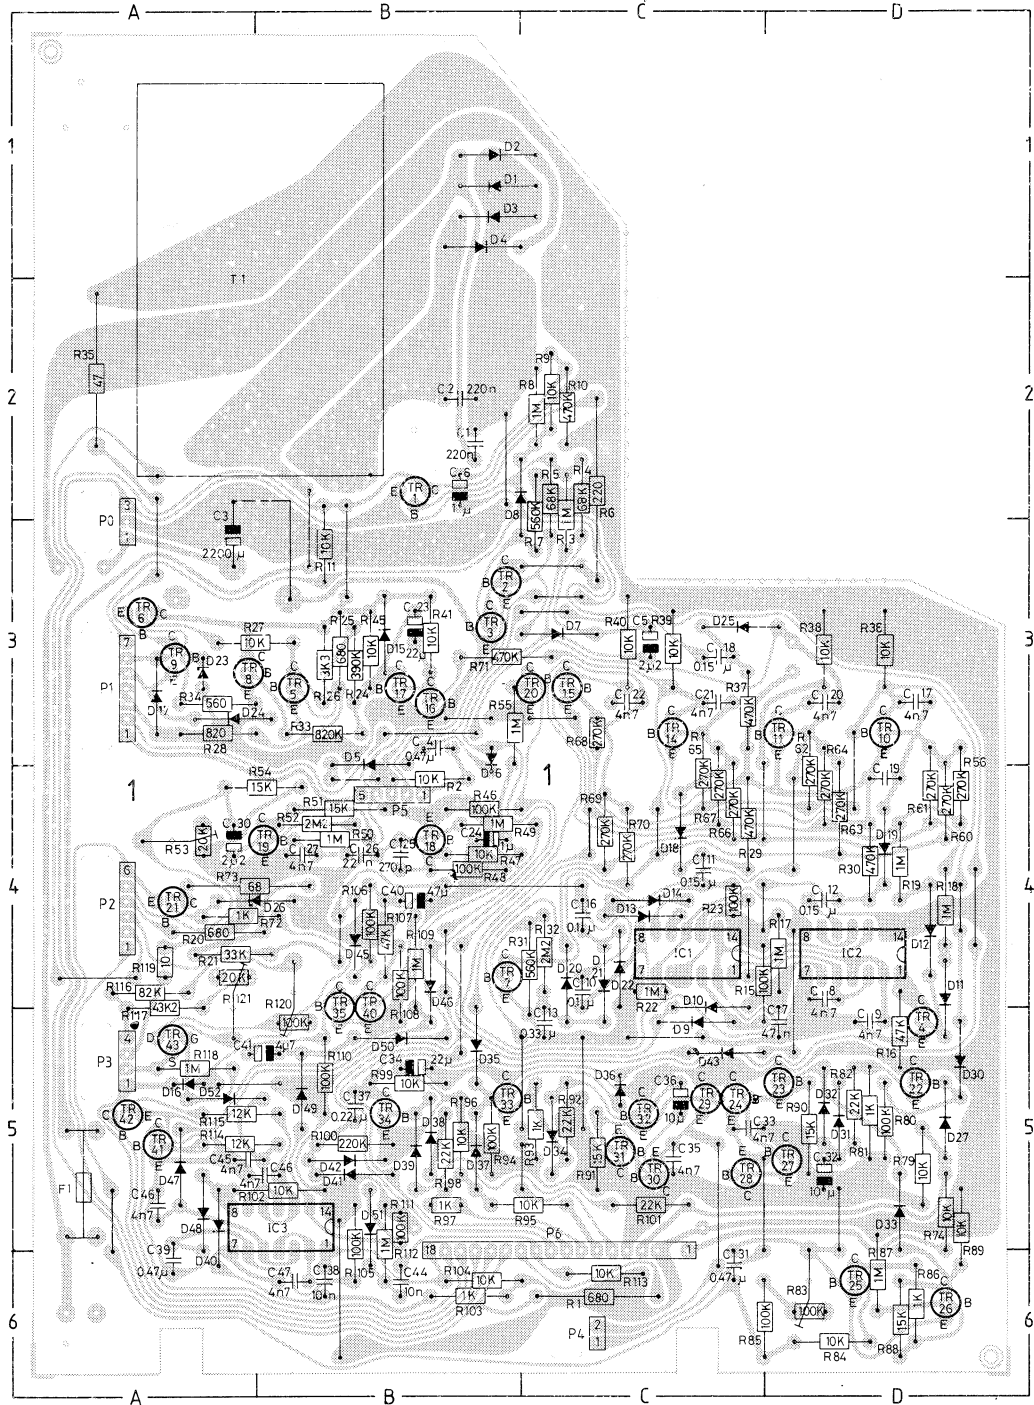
A B C D
1 1
2 2
3 3
4 4
5 5
6 6
A B C D

D2 D1 D3 D4
T1
R35 47
C2 220n
C1 220n
R9 R8 R10 1M 10K 470K
C6 1µ
TR1 E C B
R5 R4 R6 560K 68K 1M 68K 220
D8 R7 R3 RG
P0 3 1
C3 2200µ
10K R11
TR2 C B E
TR3 C B E
C5 R39 R40 10K 10K 2µ2
D7 470K R71
D25
C18 0.15µ
R38 10K R36 10K
TR6 E C
R27 10K
C23 R41 R45 R25 3K3 680 390K 10K 22µ 10K
D15
TR9 D23 TR8 TR5 TR17 TR16 TR20 TR15
P1 7 1
R34 560 D24 R26 R24
D17
820 R28 R33 820K
R55 1M
C22 4n7 C21 4n7 R37 470K
C20 4n7 C17 4n7
TR14 TR11 TR10
R68 270K
C4 0.47µ
D5 D6
10K R2
R54 15K
R46 100K
1 1
R51 15K R52 2M2 1M R50
P5
1M R49 C24 1µ 10K R47 100K R48
C30 2µ2 R53 220K
TR19 C27 4n7 C26 22n C29 270p TR18
R65 R67 R66 270K 270K 270K 470K
R62 R64 270K 270K 270K R63
C19
R61 R56 270K 270K
R60
D19 R30 470K 1M
R69 R70 270K 270K
D18 R29
C11 0.15µ
P2 6 1
TR21
R73 68 1K 680 D26 R72 R20
R106 C40 47µ 100K 47K R107 R109
D45
C16 0.1µ
D14 D13 R23 100K
C12 0.15µ
R18 1M D12
IC1 8 14 7 1
IC2 8 14 7 1
R17 1M R15 100K
R119 10 R21 33K 20K R116 82K 43K2 R121
R117
R31 560K R32 2M2
TR7
D20 D21 C10 0.1µ D22 1M R22
R120 100K
TR35 TR40
100K 1M
D46
C13 0.33µ
D10 D9
C17 47n C8 4n7 C9 4n7
R16 47K TR4 D11
P3 4 1
TR43 D G S
R118 1M
C41 4n7
D16
R110 100K
C34 22µ R99 10K
D50 D35
D43
D36 C36 10µ
TR29 TR24
TR23 D32 R82 22K 1K 100K
TR22 D30
TR42 C E B
D52 12K R115
C37 0.22µ
TR34
D49
R96 D38 10K
TR33
R93 R92 1K 22K
TR32
R90
C33 4n7
15K D31 R81 R80
D27
TR41
R114 12K
C45 4n7
C46
R100 220K
D42 D39 D41
22K R98
D37 100K R94
D34
R91 15K TR31 C35 4n7 TR30
TR28 TR27
C32 10µ
R79 10K
F1
C46 4n7
D47
R102 10K
D48 D40
C39 0.47µ
IC3 8 14 7 1
R111 D51 100K 1M 100K R112 R105
1K R97
10K R95
22K R101
D33
R74 10K 10K R89
P6 18 1
C47 4n7 C38 10n
C44 10n
R104 10K 1K R103
10K R113
R1 680
C31 0.47µ
R87 1M TR25
R83 100K
R86 1K 15K
TR26
P4 2 1
R85 100K
10K R84
R88